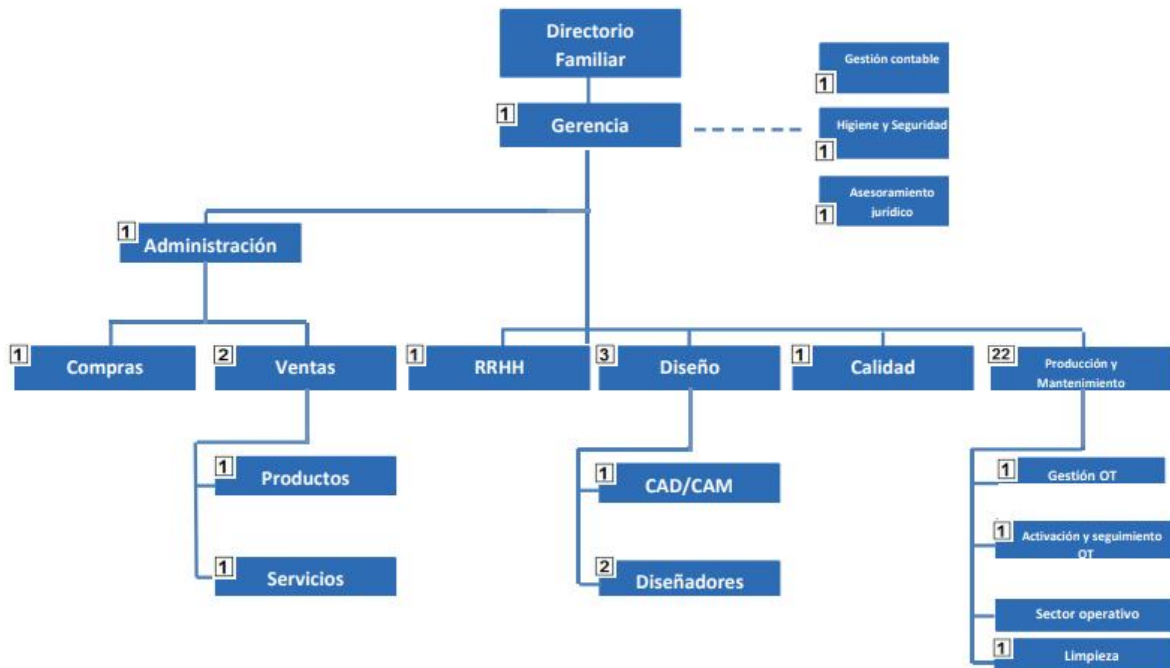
Directorio Familiar

1 Gerencia

1 Gestión contable

1 Higiene y Seguridad

1 Asesoramiento jurídico

1 Administración

1 Compras

2 Ventas

1 Productos

1 Servicios

1 RRHH

3 Diseño

1 CAD/CAM

2 Diseñadores

1 Calidad

22 Producción y Mantenimiento

1 Gestión OT

1 Activación y seguimiento OT

Sector operativo

1 Limpieza